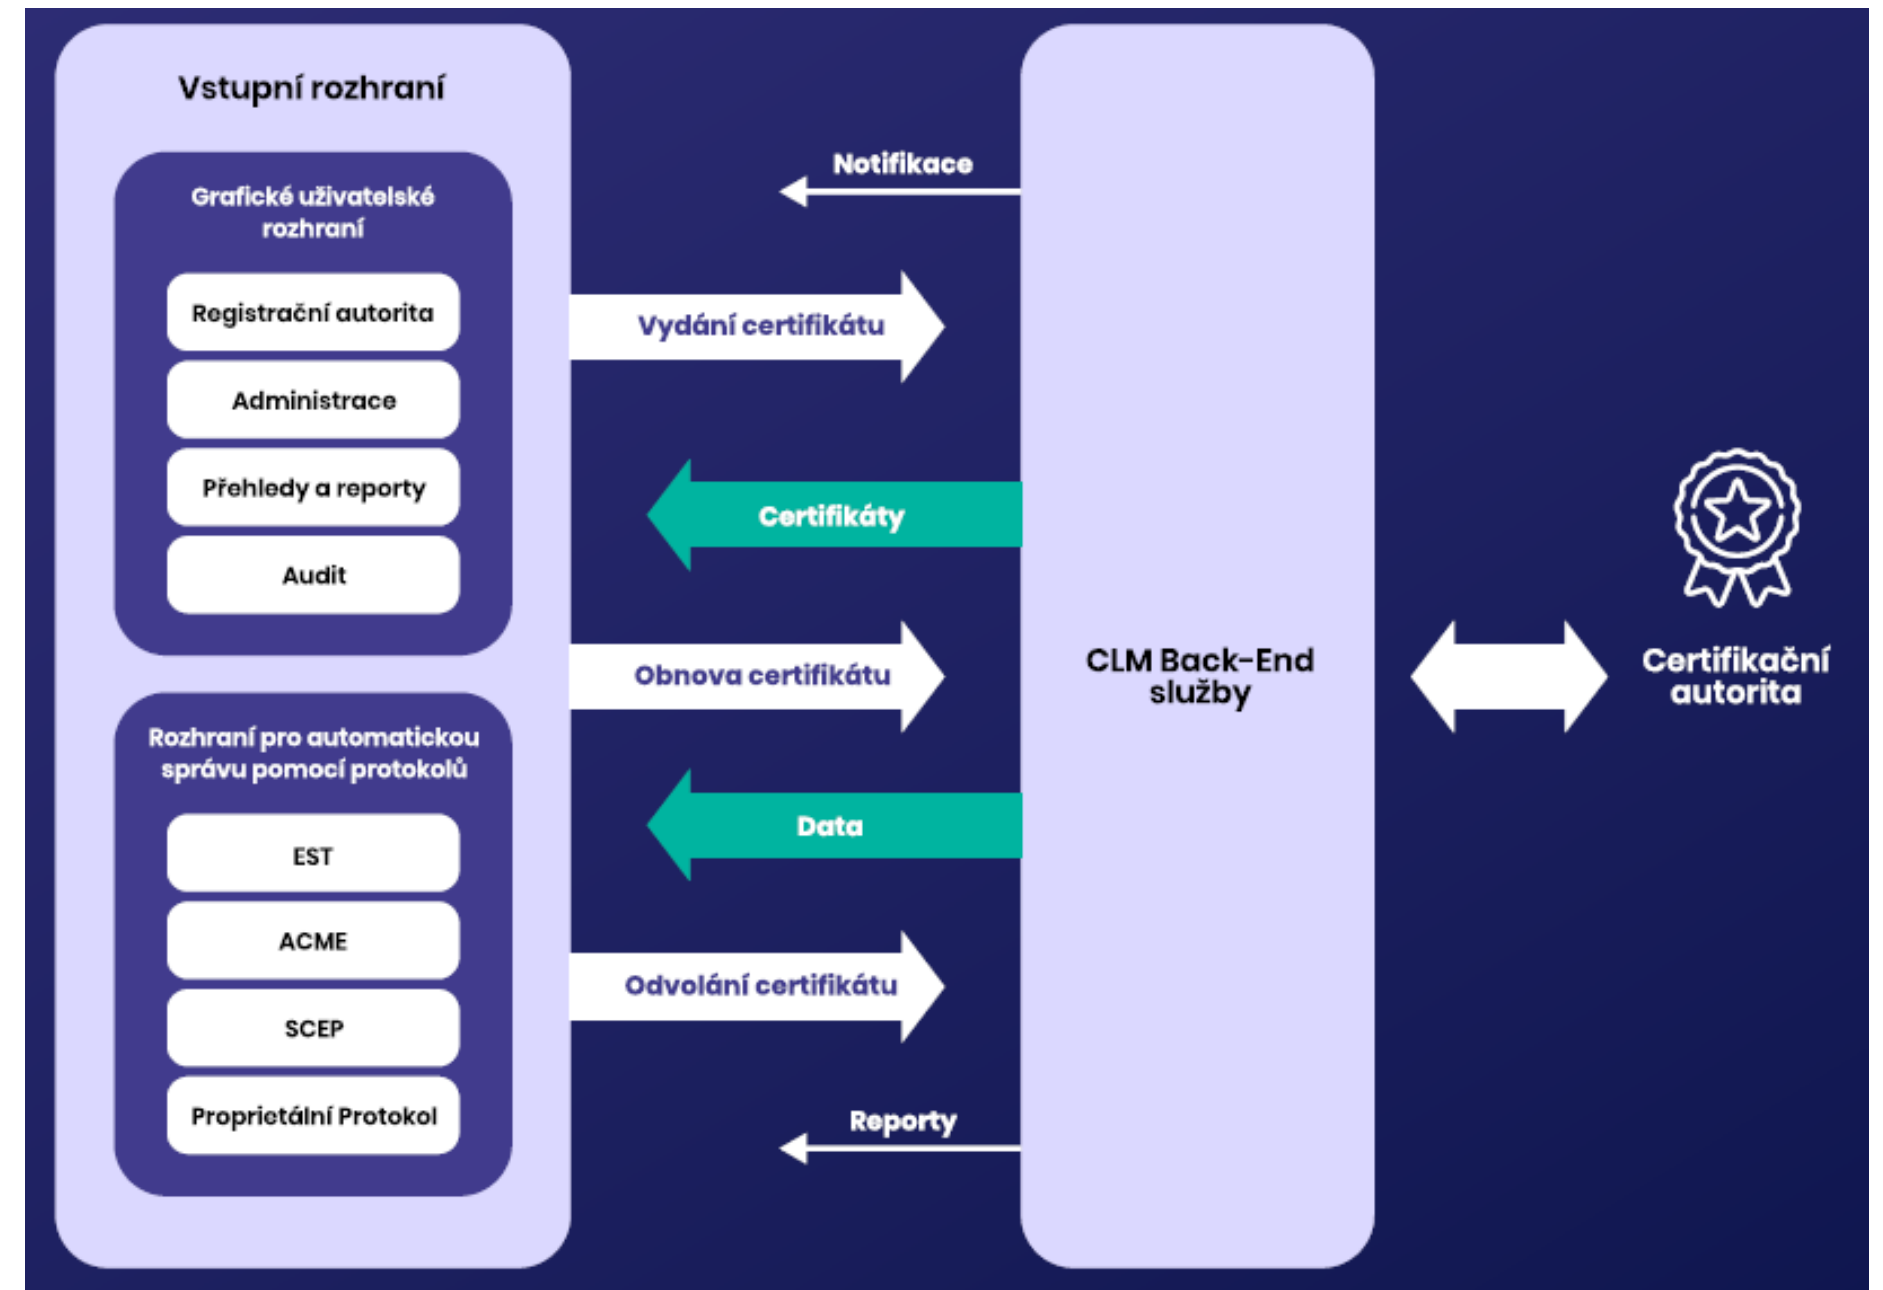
Vstupní rozhraní

Grafické uživatelské rozhraní

Registrační autorita

Administrace

Přehledy a reporty

Audit

Rozhraní pro automatickou správu pomocí protokolů

EST

ACME

SCEP

Proprietální Protokol

Notifikace

Vydání certifikátu

Certifikáty

Obnova certifikátu

Data

Odvolání certifikátu

Reporty

CLM Back-End služby

Certifikační autorita